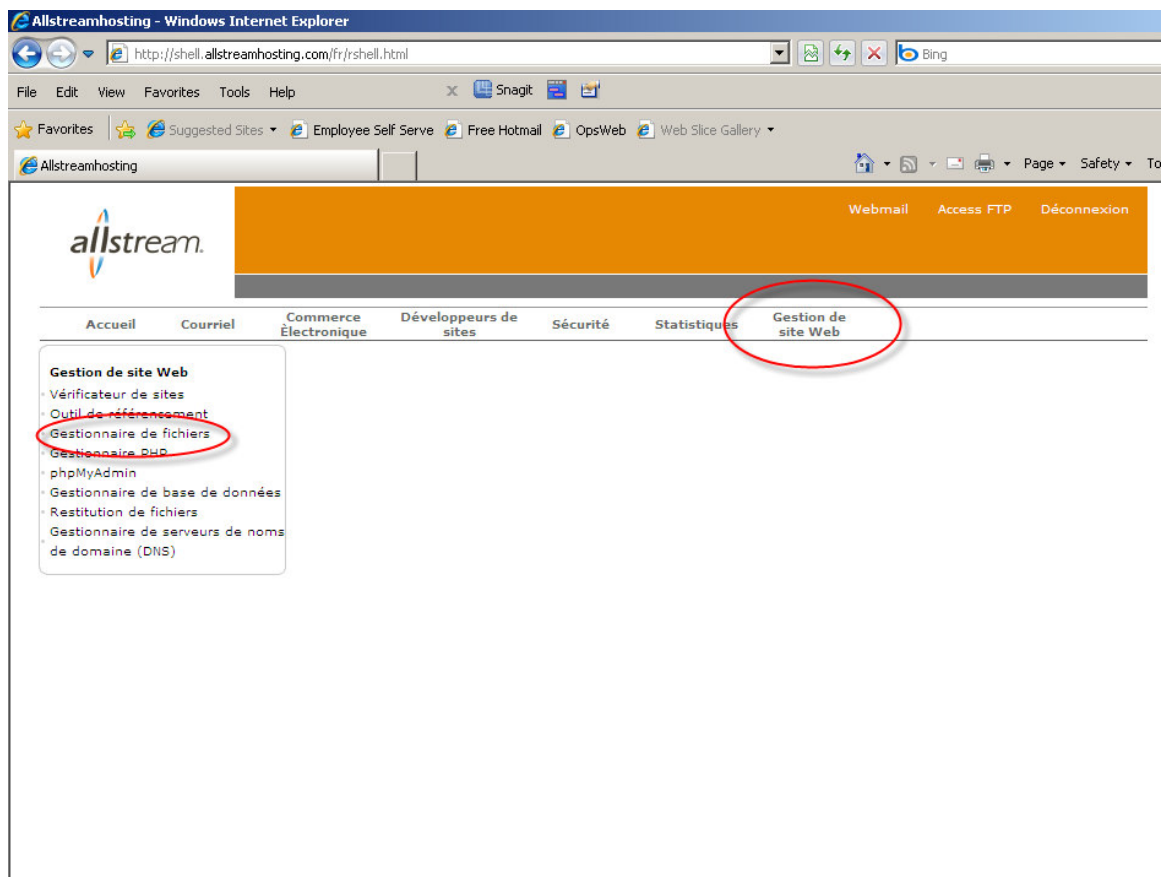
Allstreamhosting - Windows Internet Explorer

http://shell.allstreamhosting.com/fr/rshell.html

Bing

File Edit View Favorites Tools Help

Snagit

Favorites Suggested Sites Employee Self Serve Free Hotmail OpsWeb Web Slice Gallery

Allstreamhosting

Page Safety To

allstream.

Webmail Access FTP Déconnexion

Accueil Courriel Commerce Électronique Développeurs de sites Sécurité Statistiques Gestion de site Web

Gestion de site Web
Vérificateur de sites
Outil de référencement
Gestionnaire de fichiers
Gestionnaire PHP
phpMyAdmin
Gestionnaire de base de données
Restitution de fichiers
Gestionnaire de serveurs de noms de domaine (DNS)